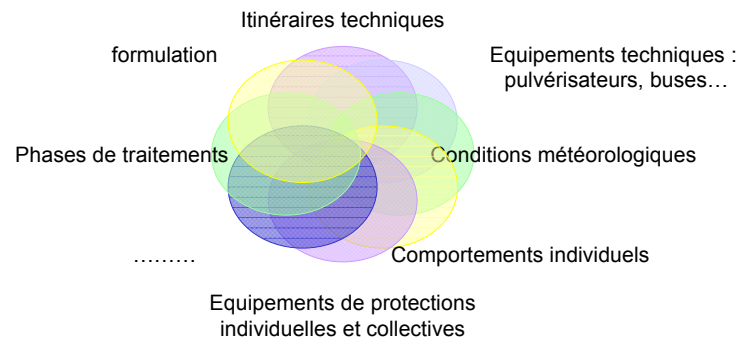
Itinéraires techniques

formulation

Equipements techniques : pulvérisateurs, buses…

Phases de traitements

Conditions météorologiques

………

Comportements individuels

Equipements de protections individuelles et collectives